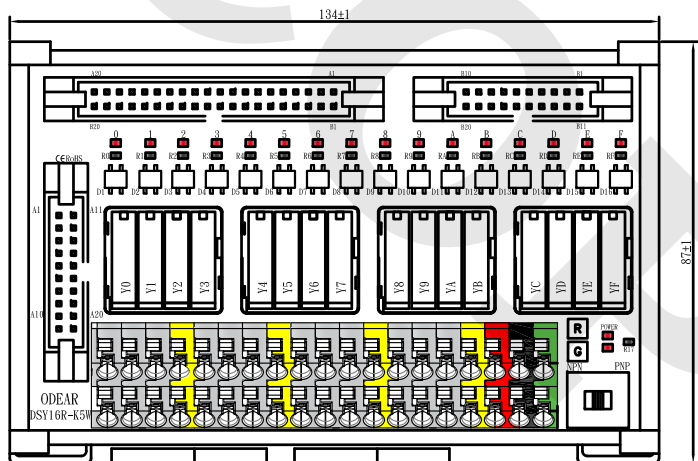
134±1

A20 A1 B20 B1

B20 B11

0 1 2 3 4 5 6 7 8 9 A B C D E F

R0 R1 R2 R3 R4 R5 R6 R7 R8 R9 RA RB RC RD RE RF

D1 D2 D3 D4 D5 D6 D7 D8 D9 D10 D11 D12 D13 D14 D15 D16

CE RoHS

A1 A11

Y0 Y1 Y2 Y3 Y4 Y5 Y6 Y7 Y8 Y9 YA YB YC YD YE YF

87±1

A10 A20

R G

POWER

R17

ODEAR
DSY16R-K5W

NPN PNP